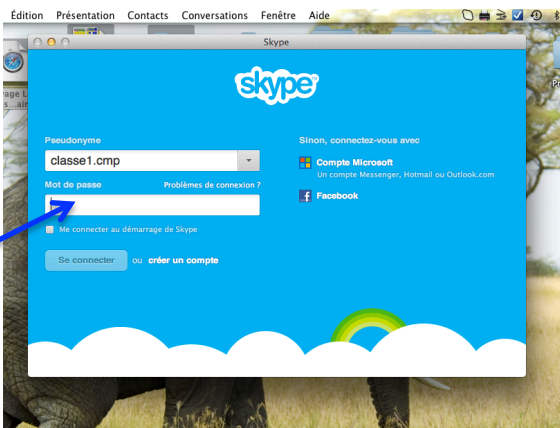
Édition Présentation Contacts Conversations Fenêtre Aide

Skype

skype

Pseudonyme

classe1.cmp

Mot de passe

Problèmes de connexion ?

Me connecter au démarrage de Skype

Se connecter

ou

créer un compte

Sinon, connectez-vous avec

Compte Microsoft

Un compte Messenger, Hotmail ou Outlook.com

Facebook

rage L
s...air